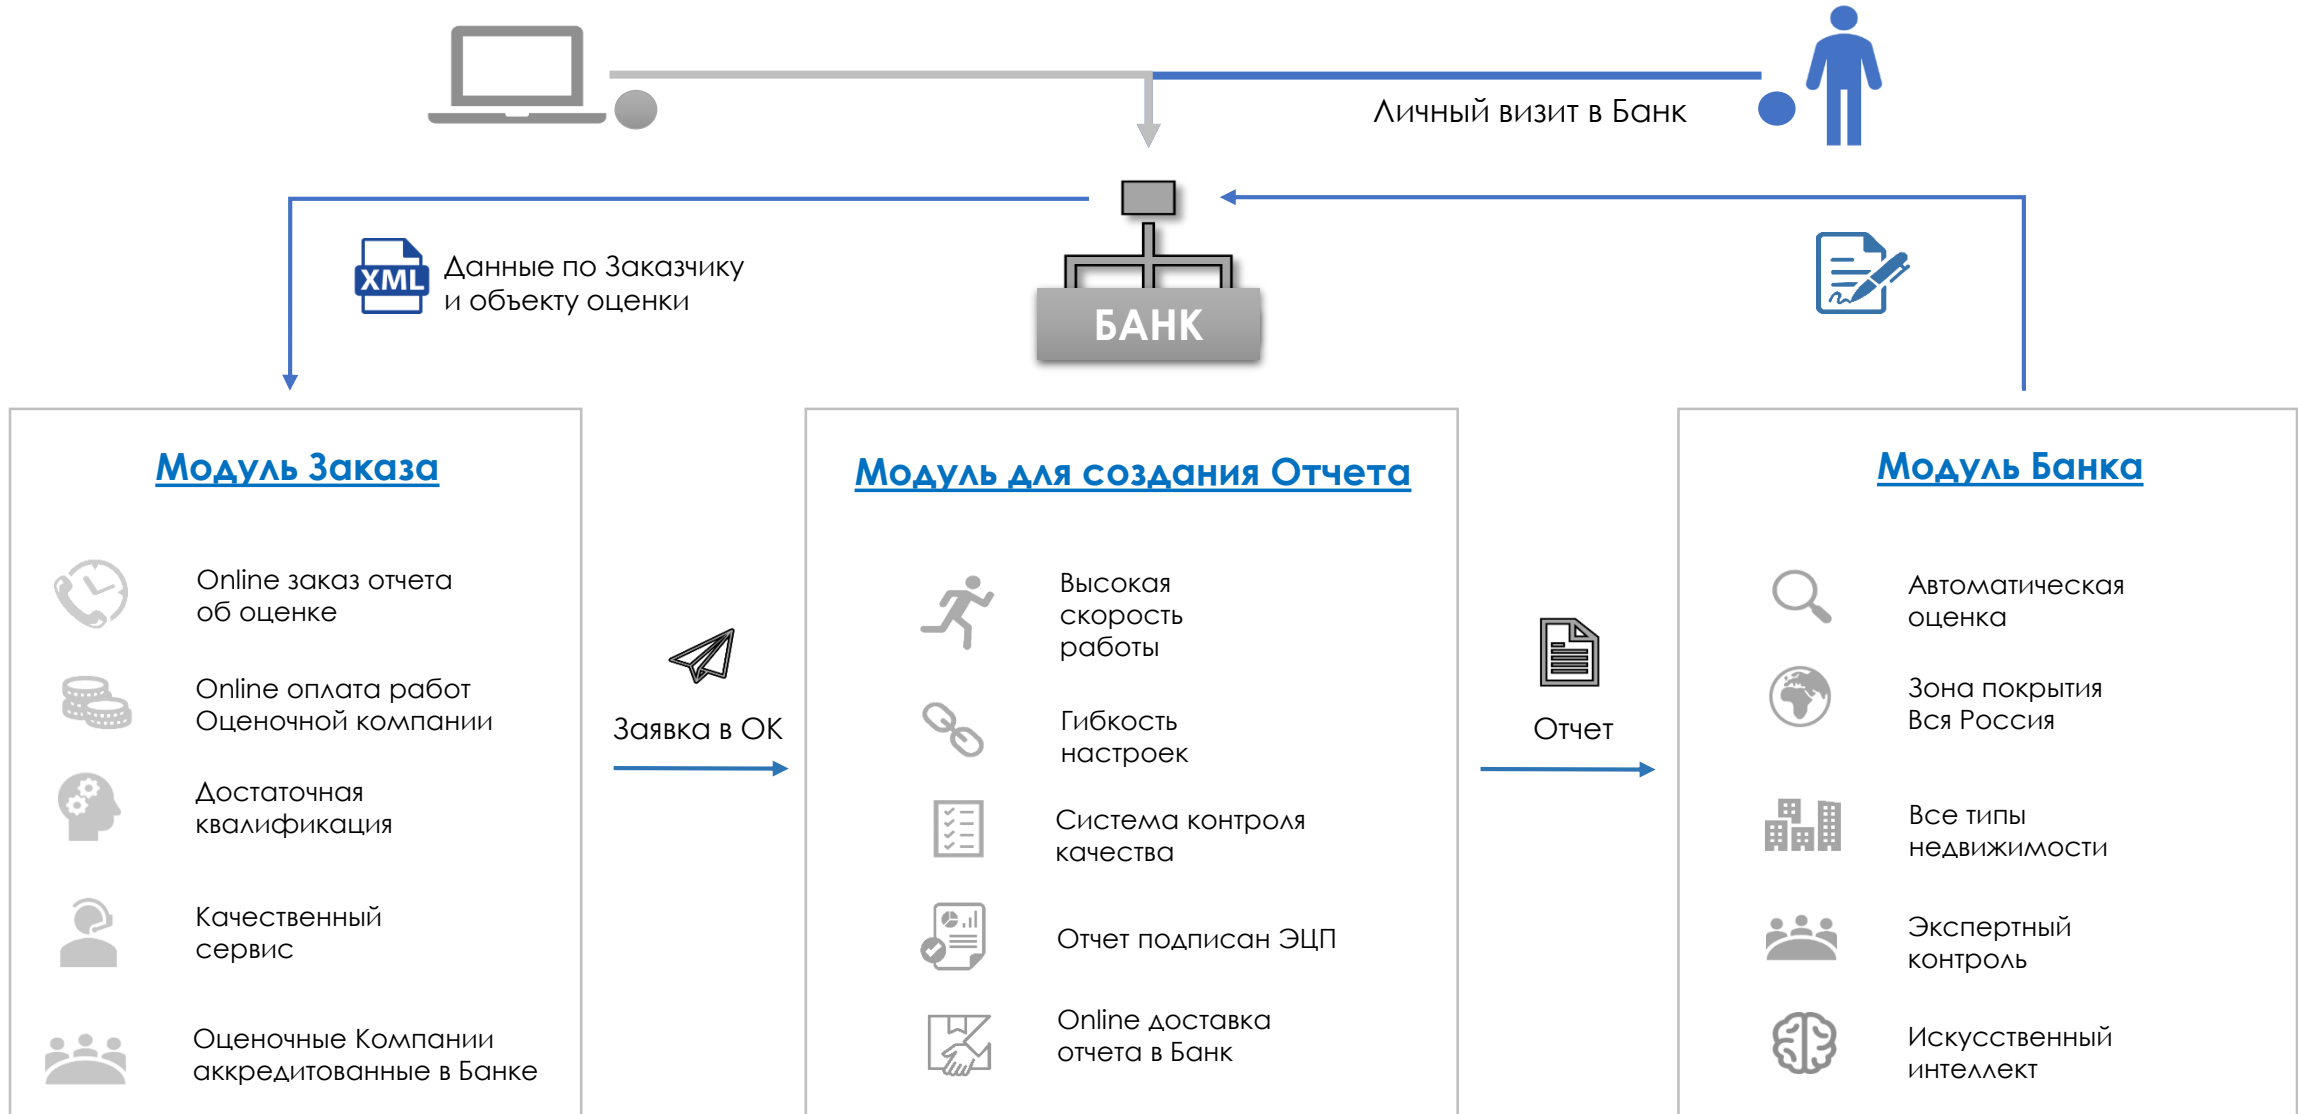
Личный визит в Банк

XML Данные по Заказчику и объекту оценки

БАНК

Модуль Заказа

Online заказ отчета об оценке

Online оплата работ Оценочной компании

Достаточная квалификация

Качественный сервис

Оценочные Компании аккредитованные в Банке

Заявка в ОК

Модуль для создания Отчета

Высокая скорость работы

Гибкость настроек

Система контроля качества

Отчет подписан ЭЦП

Online доставка отчета в Банк

Отчет

Модуль Банка

Автоматическая оценка

Зона покрытия Вся Россия

Все типы недвижимости

Экспертный контроль

Искусственный интеллект